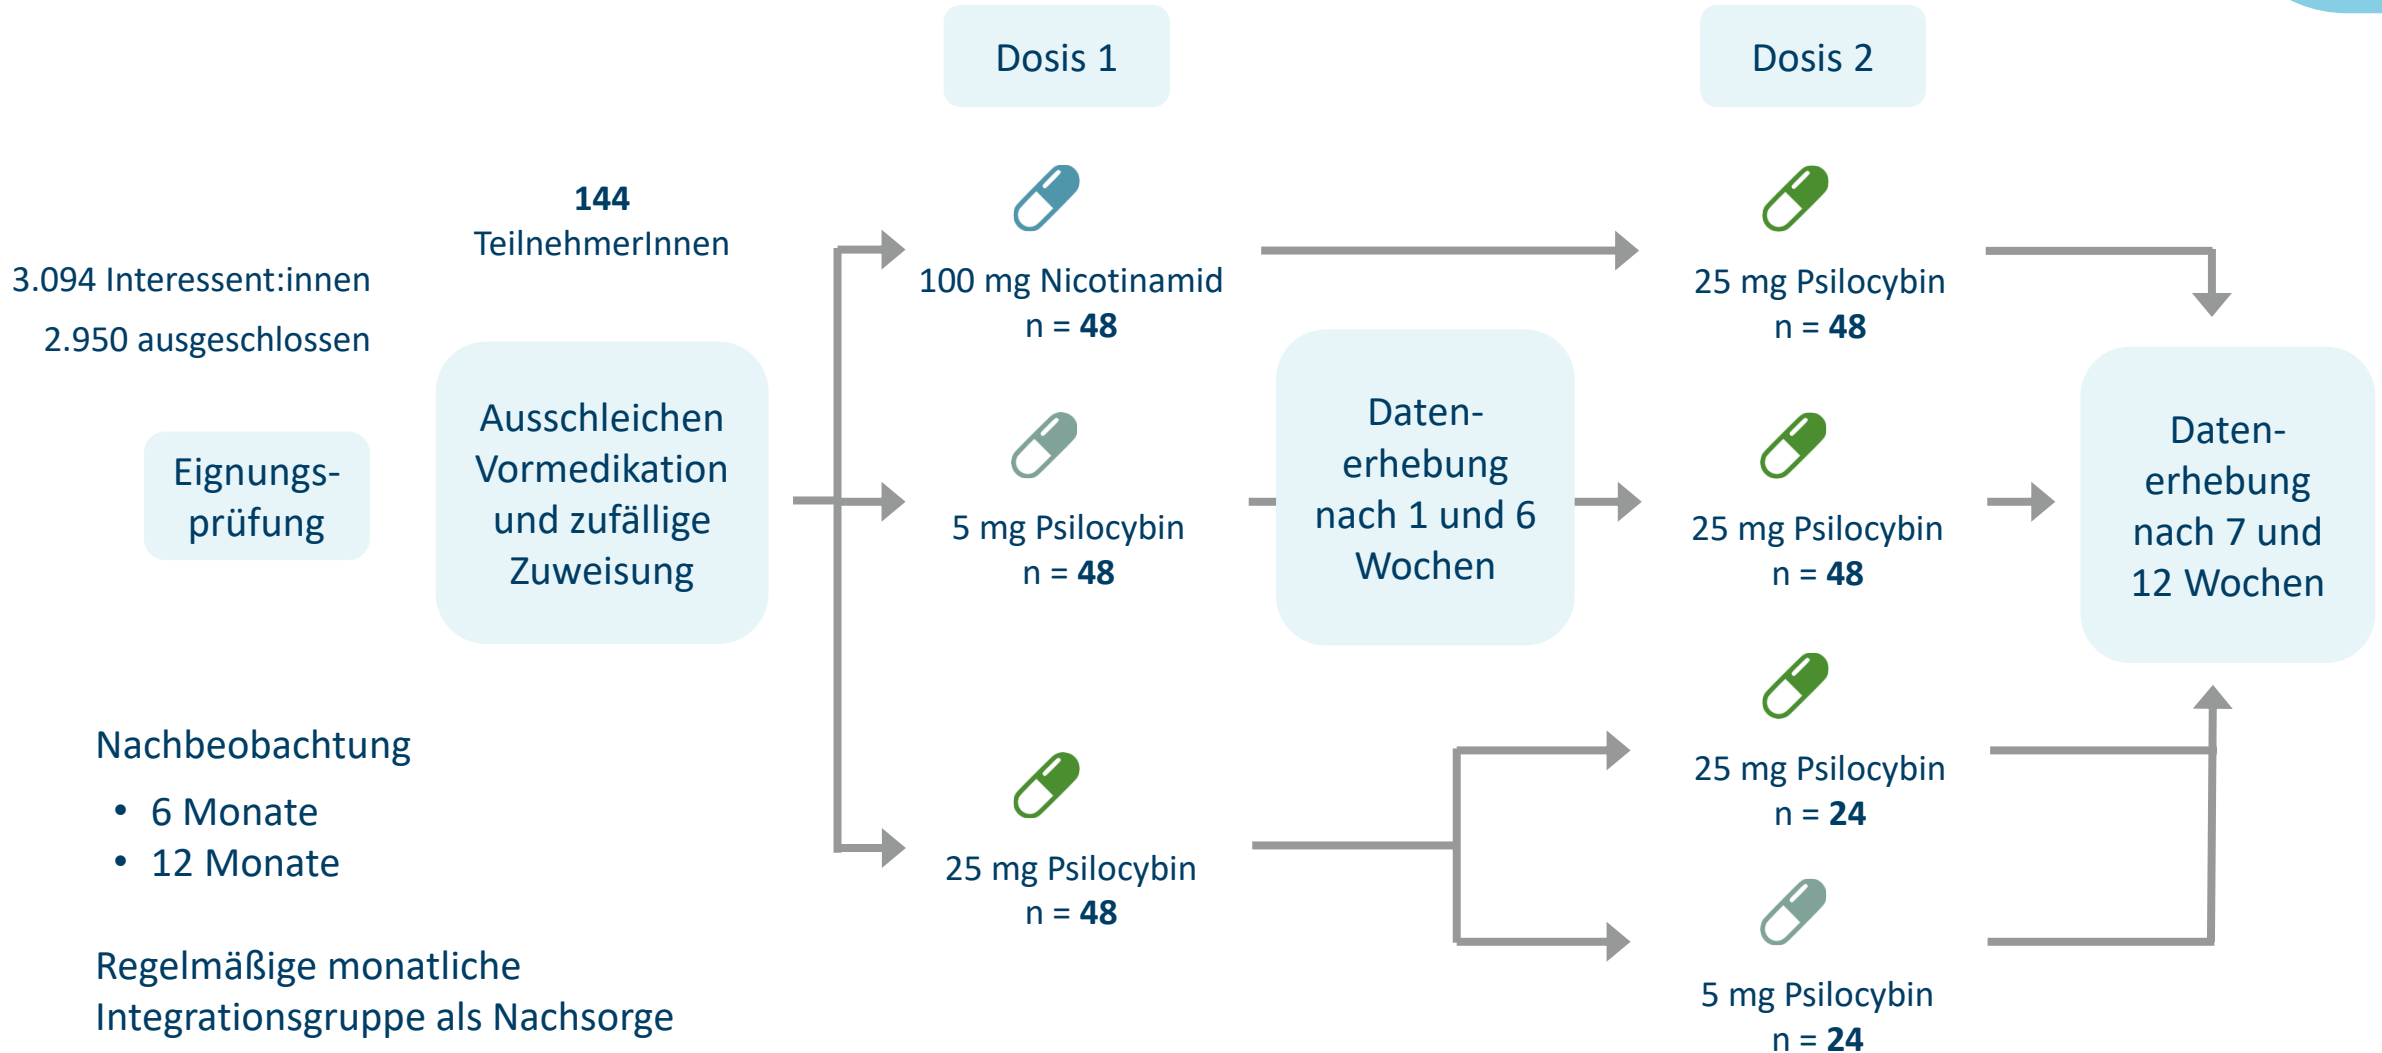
Dosis 1

Dosis 2

144
TeilnehmerInnen

3.094 Interessent:innen

2.950 ausgeschlossen

Eignungsprüfung

Ausschleichen Vormedikation und zufällige Zuweisung

100 mg Nicotinamid
n = **48**

5 mg Psilocybin
n = **48**

25 mg Psilocybin
n = **48**

Datenerhebung nach 1 und 6 Wochen

25 mg Psilocybin
n = **48**

25 mg Psilocybin
n = **48**

25 mg Psilocybin
n = **24**

5 mg Psilocybin
n = **24**

Datenerhebung nach 7 und 12 Wochen

Nachbeobachtung
• 6 Monate
• 12 Monate

Regelmäßige monatliche Integrationsgruppe als Nachsorge